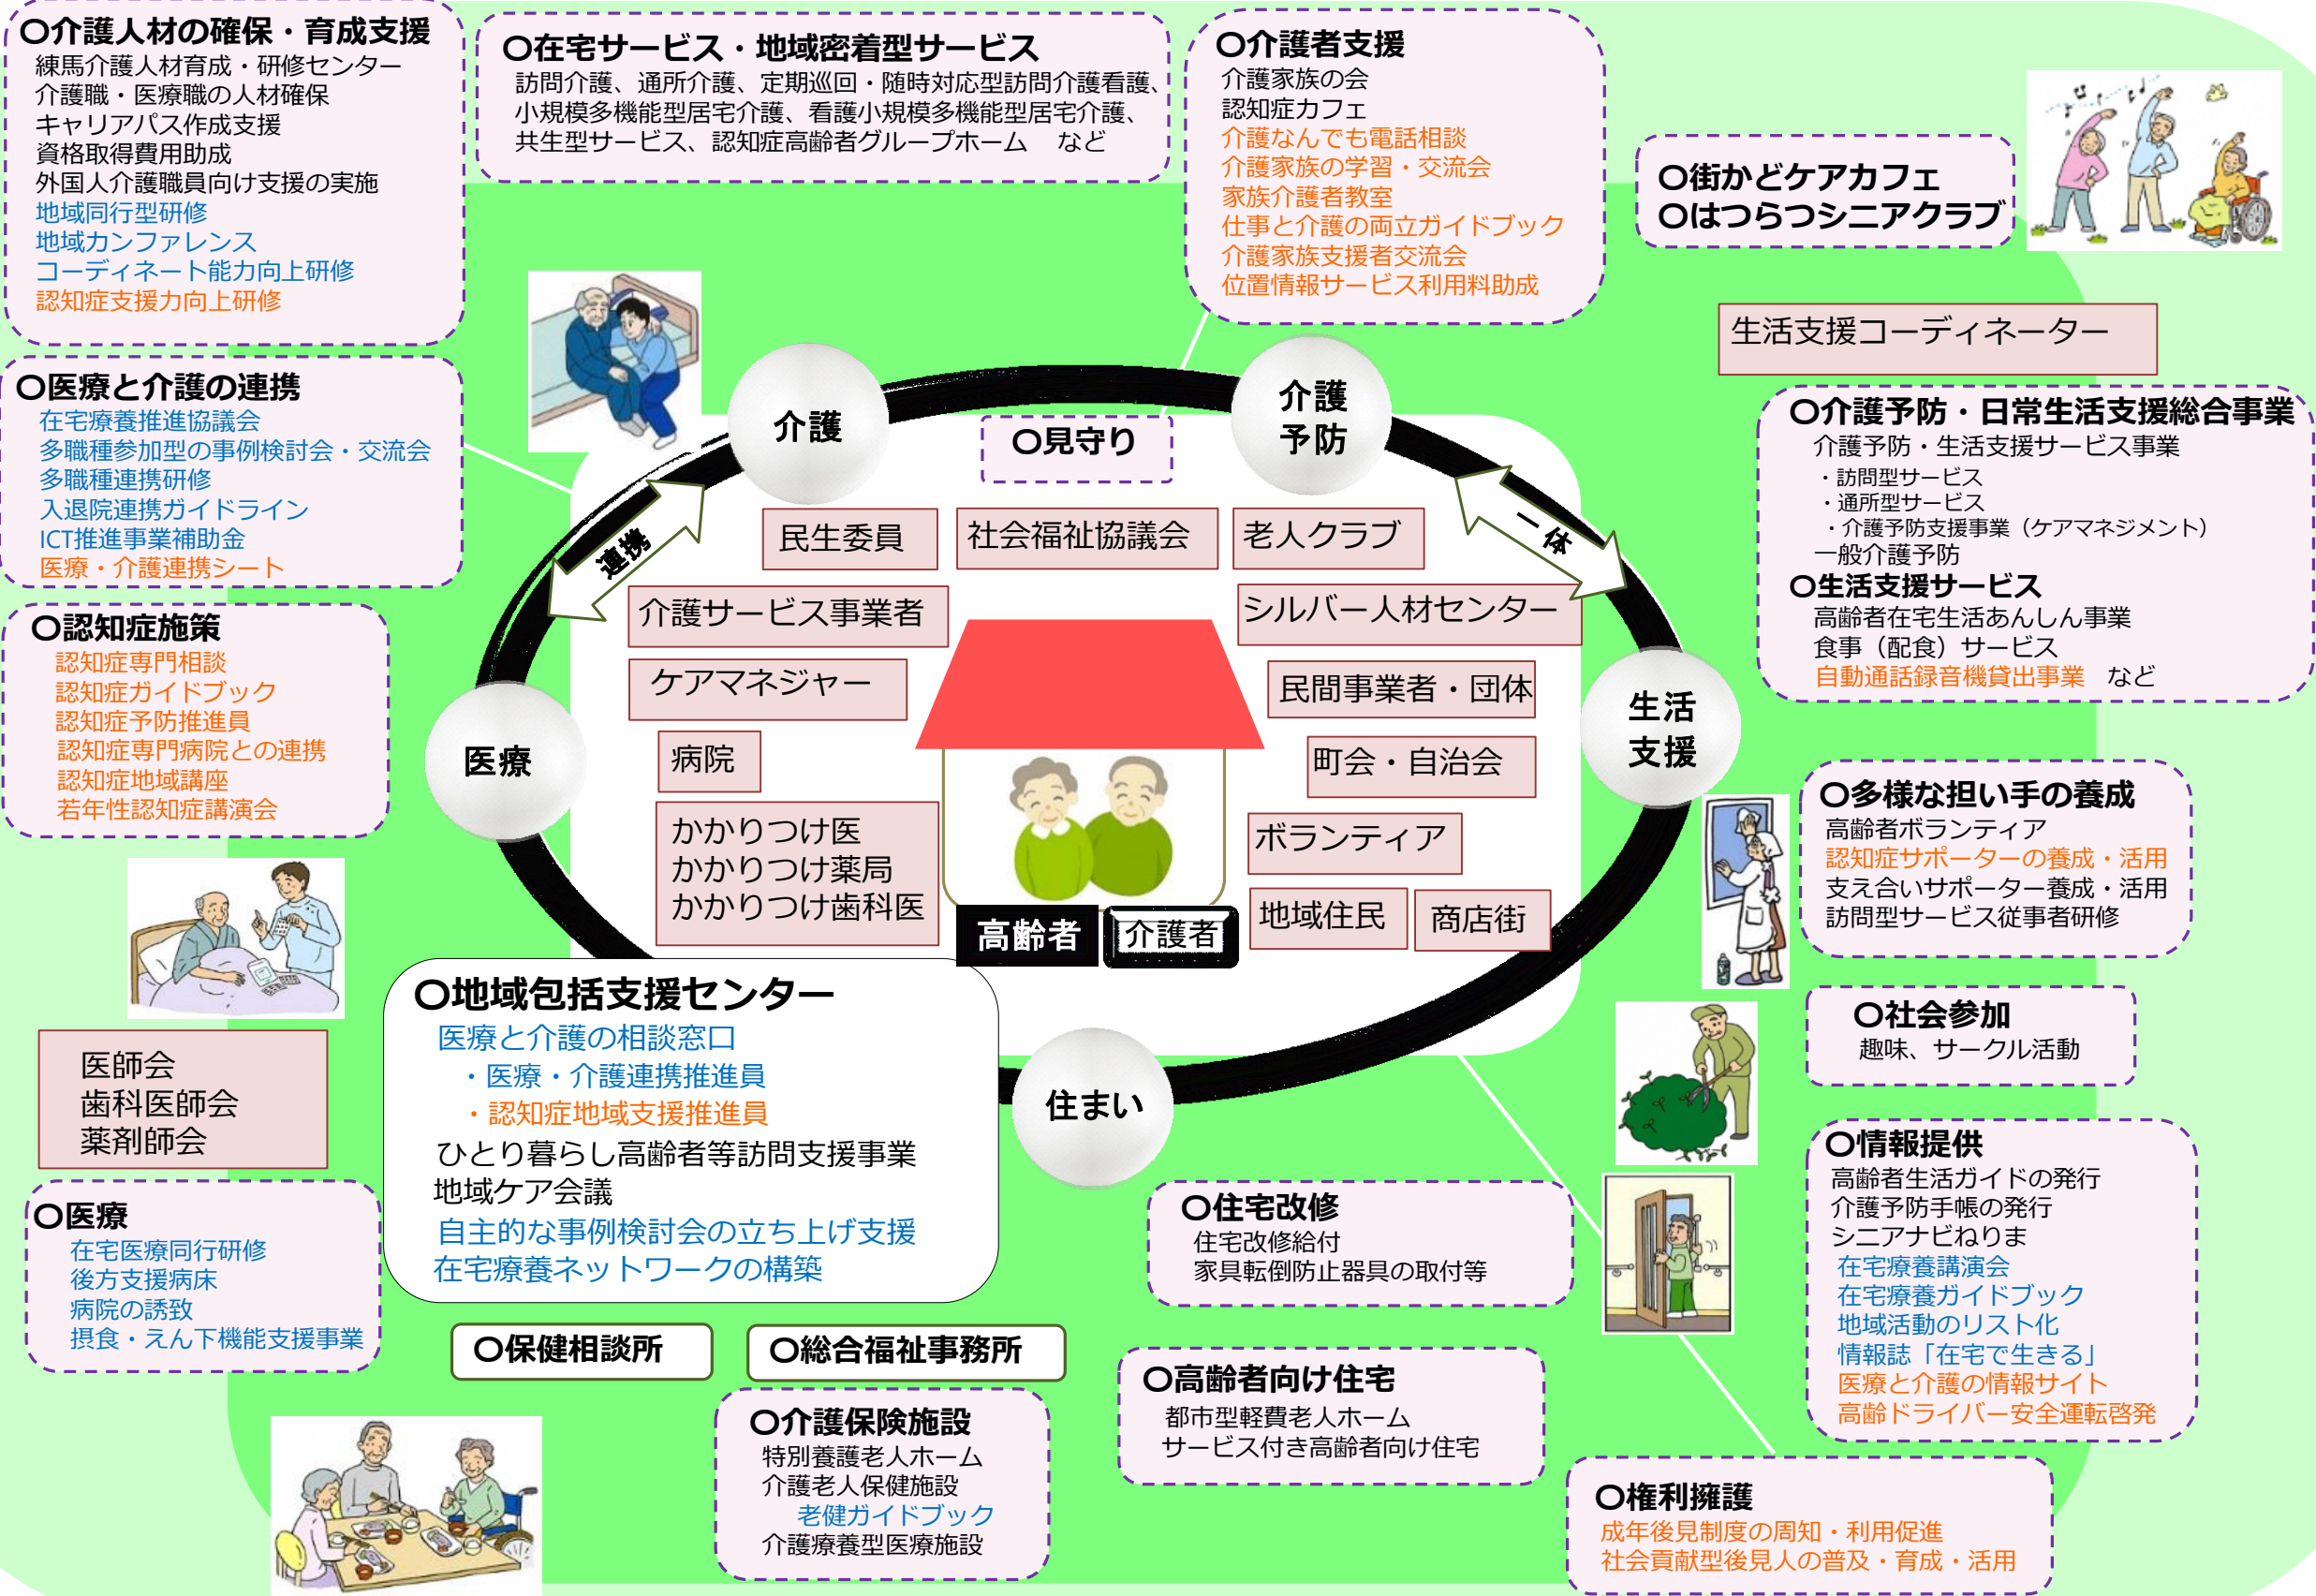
○介護人材の確保・育成支援
練馬介護人材育成・研修センター
介護職・医療職の人材確保
キャリアパス作成支援
資格取得費用助成
外国人介護職員向け支援の実施
地域同行型研修
地域カンファレンス
コーディネート能力向上研修
認知症支援力向上研修

○在宅サービス・地域密着型サービス
訪問介護、通所介護、定期巡回・随時対応型訪問介護看護、小規模多機能型居宅介護、看護小規模多機能型居宅介護、共生型サービス、認知症高齢者グループホーム　など

○介護者支援
介護家族の会
認知症カフェ
介護なんでも電話相談
介護家族の学習・交流会
家族介護者教室
仕事と介護の両立ガイドブック
介護家族支援者交流会
位置情報サービス利用料助成

○街かどケアカフェ
○はつらつシニアクラブ

生活支援コーディネーター

○医療と介護の連携
在宅療養推進協議会
多職種参加型の事例検討会・交流会
多職種連携研修
入退院連携ガイドライン
ICT推進事業補助金
医療・介護連携シート

介護
○見守り
介護予防
連携
一体
民生委員
社会福祉協議会
老人クラブ
介護サービス事業者
シルバー人材センター
ケアマネジャー
民間事業者・団体
医療
病院
町会・自治会
かかりつけ医
かかりつけ薬局
かかりつけ歯科医
ボランティア
高齢者
介護者
地域住民
商店街
生活支援
住まい

○介護予防・日常生活支援総合事業
介護予防・生活支援サービス事業
・訪問型サービス
・通所型サービス
・介護予防支援事業（ケアマネジメント）
一般介護予防
○生活支援サービス
高齢者在宅生活あんしん事業
食事（配食）サービス
自動通話録音機貸出事業　など

○認知症施策
認知症専門相談
認知症ガイドブック
認知症予防推進員
認知症専門病院との連携
認知症地域講座
若年性認知症講演会

○多様な担い手の養成
高齢者ボランティア
認知症サポーターの養成・活用
支え合いサポーター養成・活用
訪問型サービス従事者研修

○地域包括支援センター
医療と介護の相談窓口
・医療・介護連携推進員
・認知症地域支援推進員
ひとり暮らし高齢者等訪問支援事業
地域ケア会議
自主的な事例検討会の立ち上げ支援
在宅療養ネットワークの構築

医師会
歯科医師会
薬剤師会

○社会参加
趣味、サークル活動

○医療
在宅医療同行研修
後方支援病床
病院の誘致
摂食・えん下機能支援事業

○住宅改修
住宅改修給付
家具転倒防止器具の取付等

○情報提供
高齢者生活ガイドの発行
介護予防手帳の発行
シニアナビねりま
在宅療養講演会
在宅療養ガイドブック
地域活動のリスト化
情報誌「在宅で生きる」
医療と介護の情報サイト
高齢ドライバー安全運転啓発

○保健相談所
○総合福祉事務所

○高齢者向け住宅
都市型軽費老人ホーム
サービス付き高齢者向け住宅

○介護保険施設
特別養護老人ホーム
介護老人保健施設
老健ガイドブック
介護療養型医療施設

○権利擁護
成年後見制度の周知・利用促進
社会貢献型後見人の普及・育成・活用